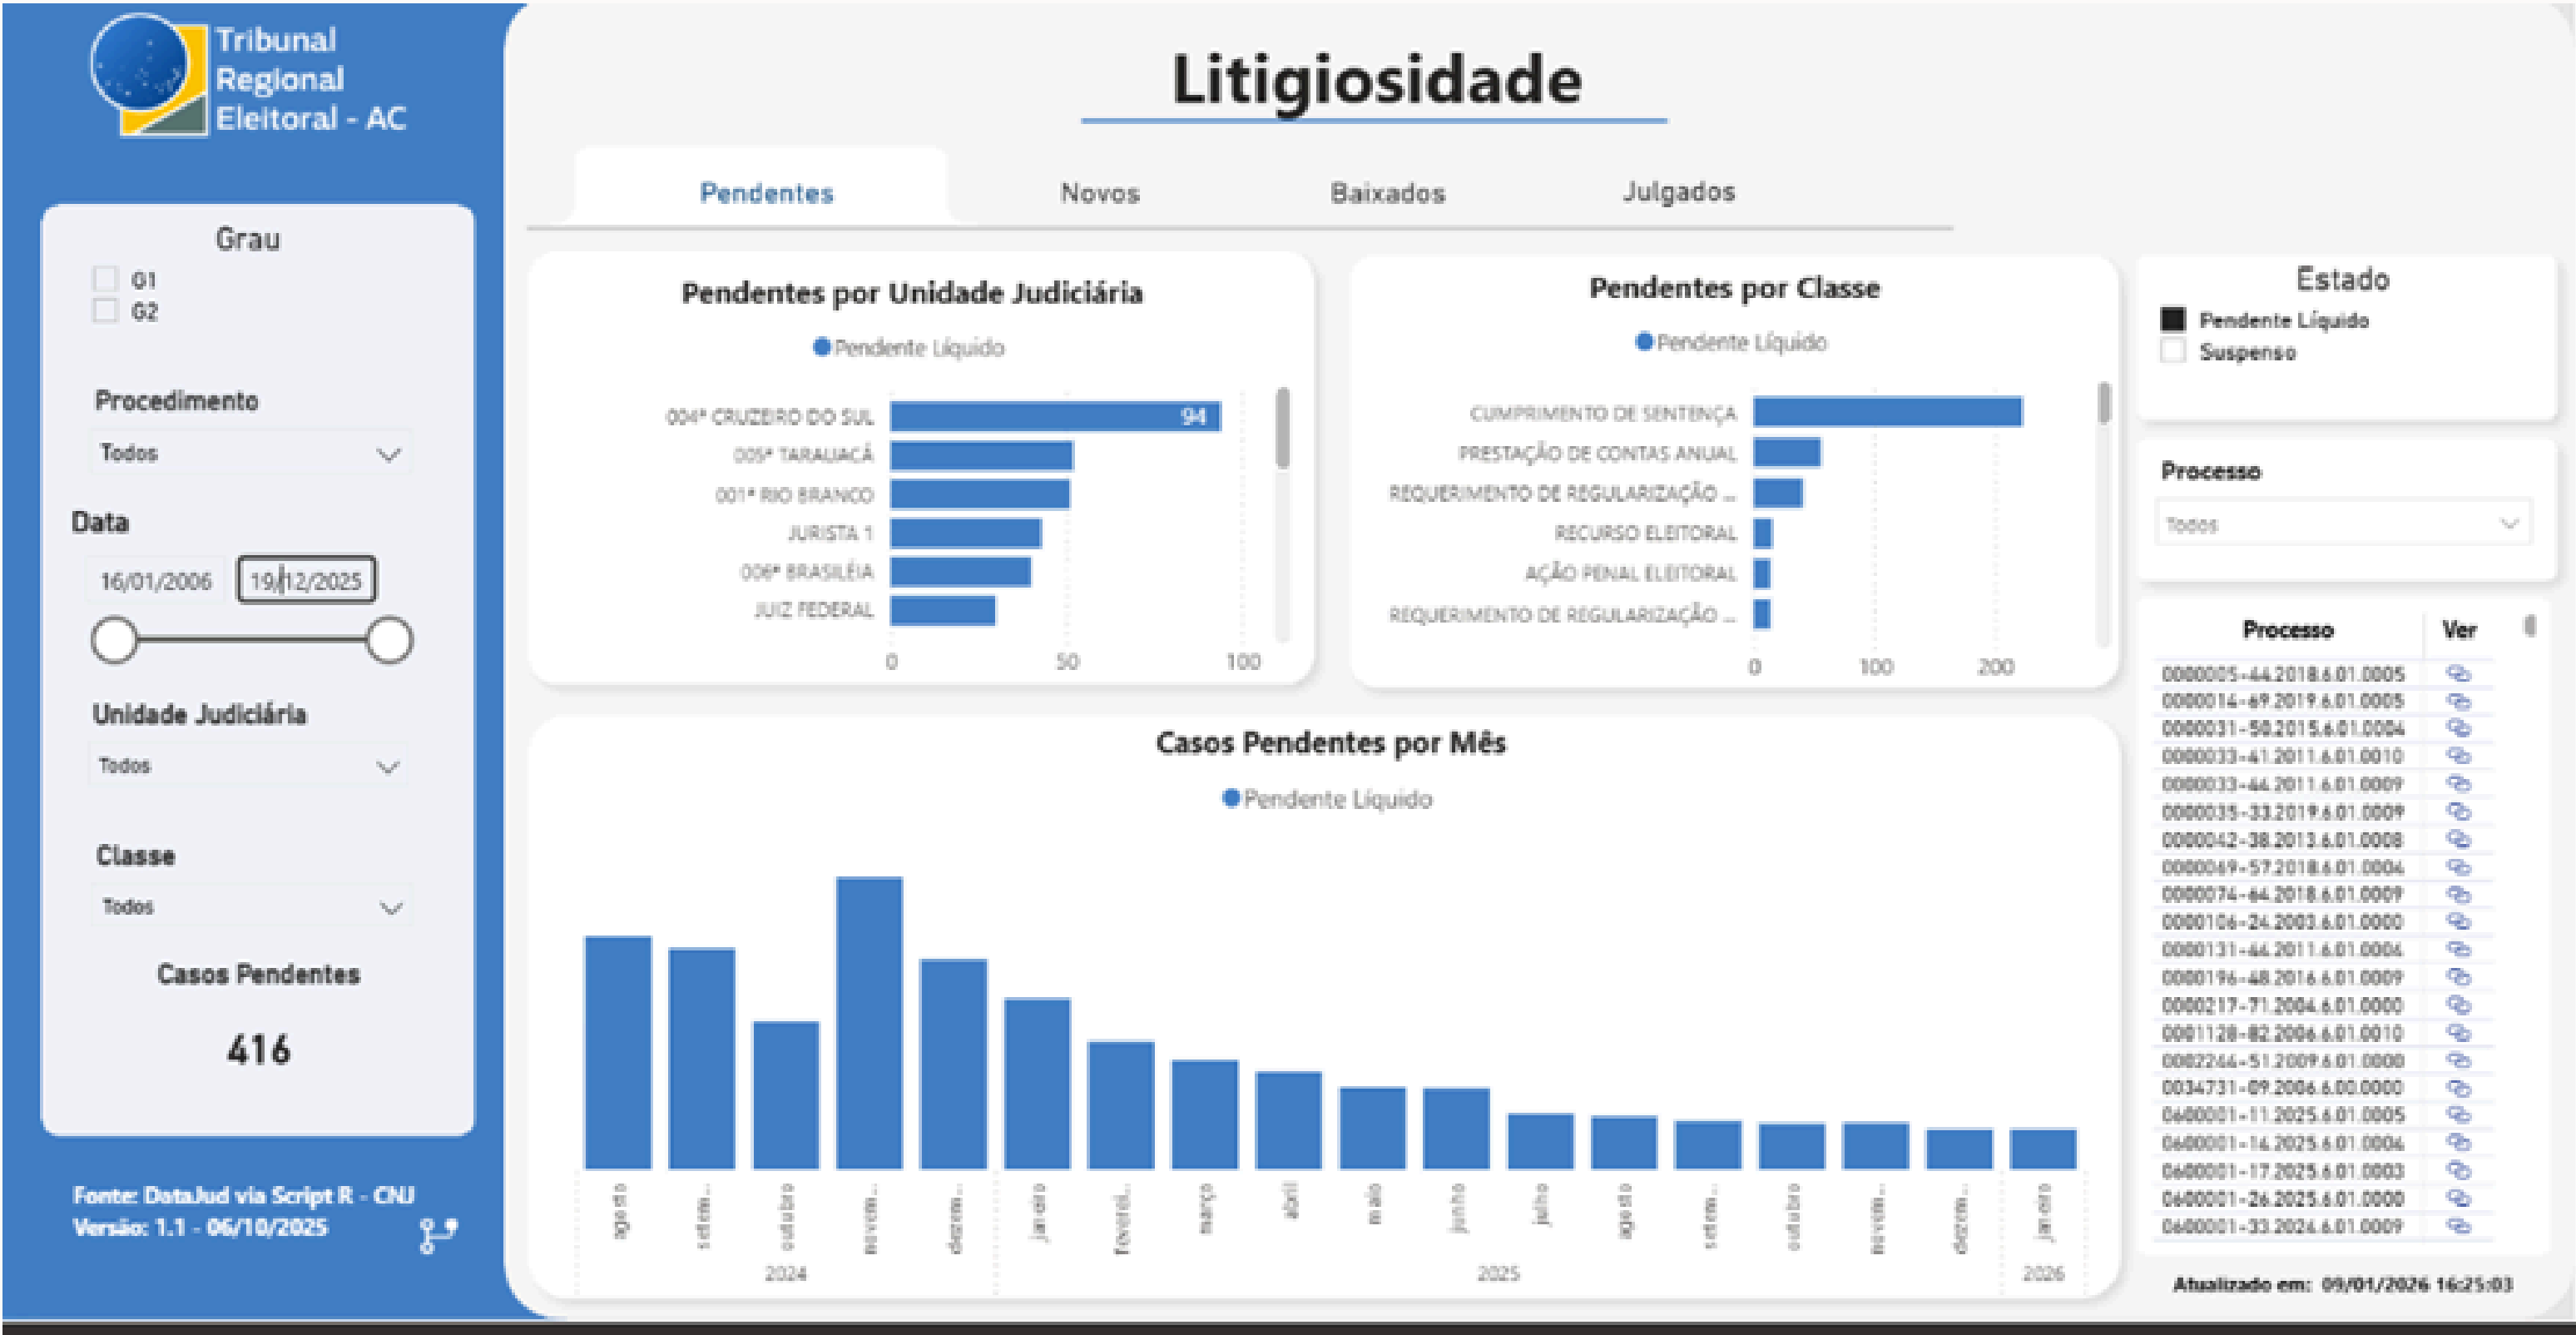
Tribunal Regional Eleitoral - AC

Litigiosidade

Pendentes | Novos | Baixados | Julgados

Grau
G1
G2

Procedimento
Todos

Data
16/01/2006
19/12/2025

Unidade Judiciária
Todos

Classe
Todos

Casos Pendentes
416

Fonte: DataJud via Script R - CNJ
Versão: 1.1 - 06/10/2025

Pendentes por Unidade Judiciária
Pendente Líquido
004ª CRUZEIRO DO SUL 94
005ª TARAUACÁ
001ª RIO BRANCO
JURISTA 1
006ª BRASILÉIA
JUIZ FEDERAL
0 50 100

Pendentes por Classe
Pendente Líquido
CUMPRIMENTO DE SENTENÇA
PRESTAÇÃO DE CONTAS ANUAL
REQUERIMENTO DE REGULARIZAÇÃO ...
RECURSO ELEITORAL
AÇÃO PENAL ELEITORAL
REQUERIMENTO DE REGULARIZAÇÃO ...
0 100 200

Estado
Pendente Líquido
Suspenso

Processo
Todos

Casos Pendentes por Mês
Pendente Líquido
agosto setem... outubro novem... dezem... janeiro feverei... março abril maio junho julho agosto setem... outubro novem... dezem... janeiro
2024 2025 2026

| Processo | Ver |
|---|---|
| 0000005-44.2018.6.01.0005 | |
| 0000014-69.2019.6.01.0005 | |
| 0000031-58.2015.6.01.0004 | |
| 0000033-41.2011.6.01.0010 | |
| 0000033-44.2011.6.01.0009 | |
| 0000035-33.2019.6.01.0009 | |
| 0000042-38.2013.6.01.0008 | |
| 0000069-57.2018.6.01.0004 | |
| 0000074-64.2018.6.01.0009 | |
| 0000106-24.2003.6.01.0000 | |
| 0000131-44.2011.6.01.0004 | |
| 0000196-48.2016.6.01.0009 | |
| 0000217-71.2004.6.01.0000 | |
| 0001128-82.2006.6.01.0010 | |
| 0002244-51.2009.6.01.0000 | |
| 0034731-09.2006.6.00.0000 | |
| 0600001-11.2025.6.01.0005 | |
| 0600001-14.2025.6.01.0004 | |
| 0600001-17.2025.6.01.0003 | |
| 0600001-26.2025.6.01.0000 | |
| 0600001-33.2024.6.01.0009 | |

Atualizado em: 09/01/2026 16:25:03